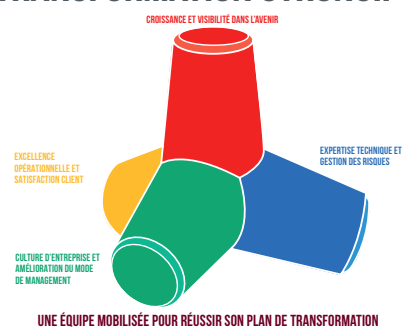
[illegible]

CROISSANCE ET VISIBILITÉ DANS L'AVENIR

EXPERTISE TECHNIQUE ET GESTION DES RISQUES

EXCELLENCE OPÉRATIONNELLE ET SATISFACTION CLIENT

CULTURE D'ENTREPRISE ET AMÉLIORATION DU MODE DE MANAGEMENT

UNE ÉQUIPE MOBILISÉE POUR RÉUSSIR SON PLAN DE TRANSFORMATION